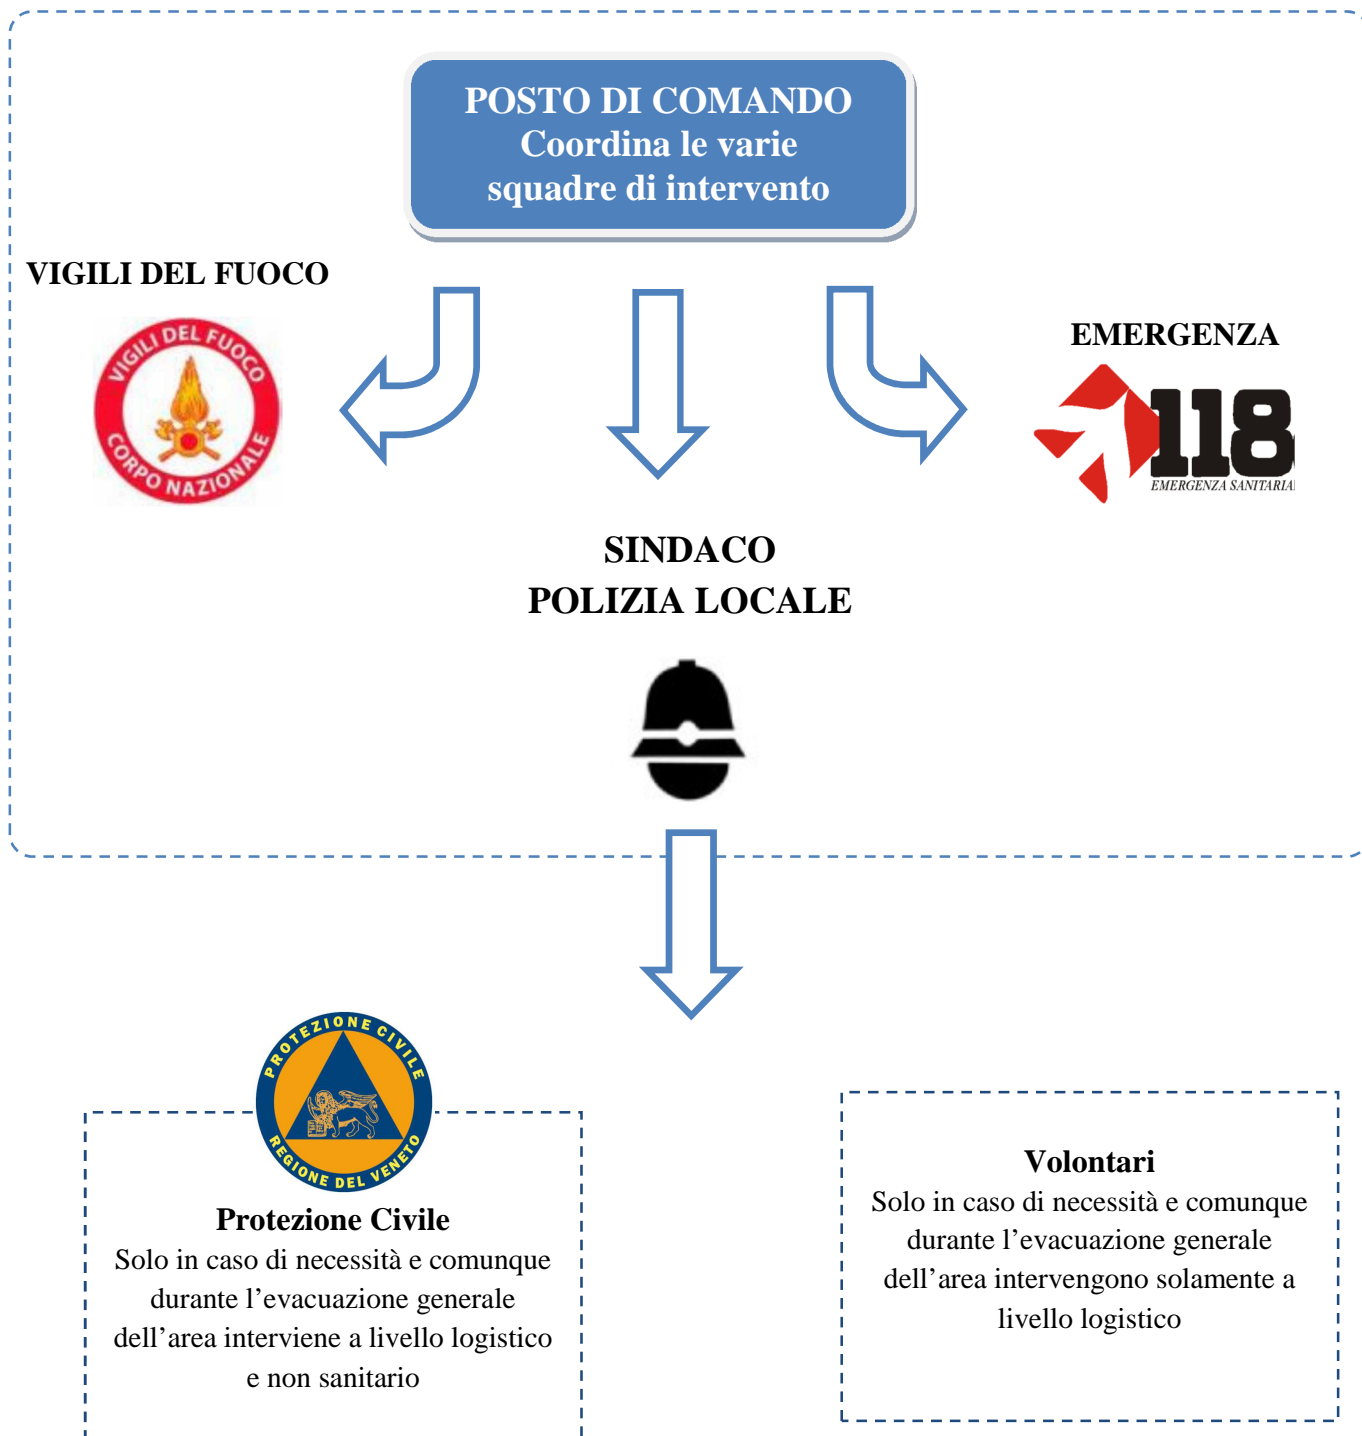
POSTO DI COMANDO
Coordina le varie squadre di intervento

VIGILI DEL FUOCO

VIGILI DEL FUOCO
CORPO NAZIONALE

EMERGENZA

118
EMERGENZA SANITARIA

SINDACO
POLIZIA LOCALE

PROTEZIONE CIVILE
REGIONE DEL VENETO

Protezione Civile
Solo in caso di necessità e comunque durante l'evacuazione generale dell'area interviene a livello logistico e non sanitario

Volontari
Solo in caso di necessità e comunque durante l'evacuazione generale dell'area intervengono solamente a livello logistico